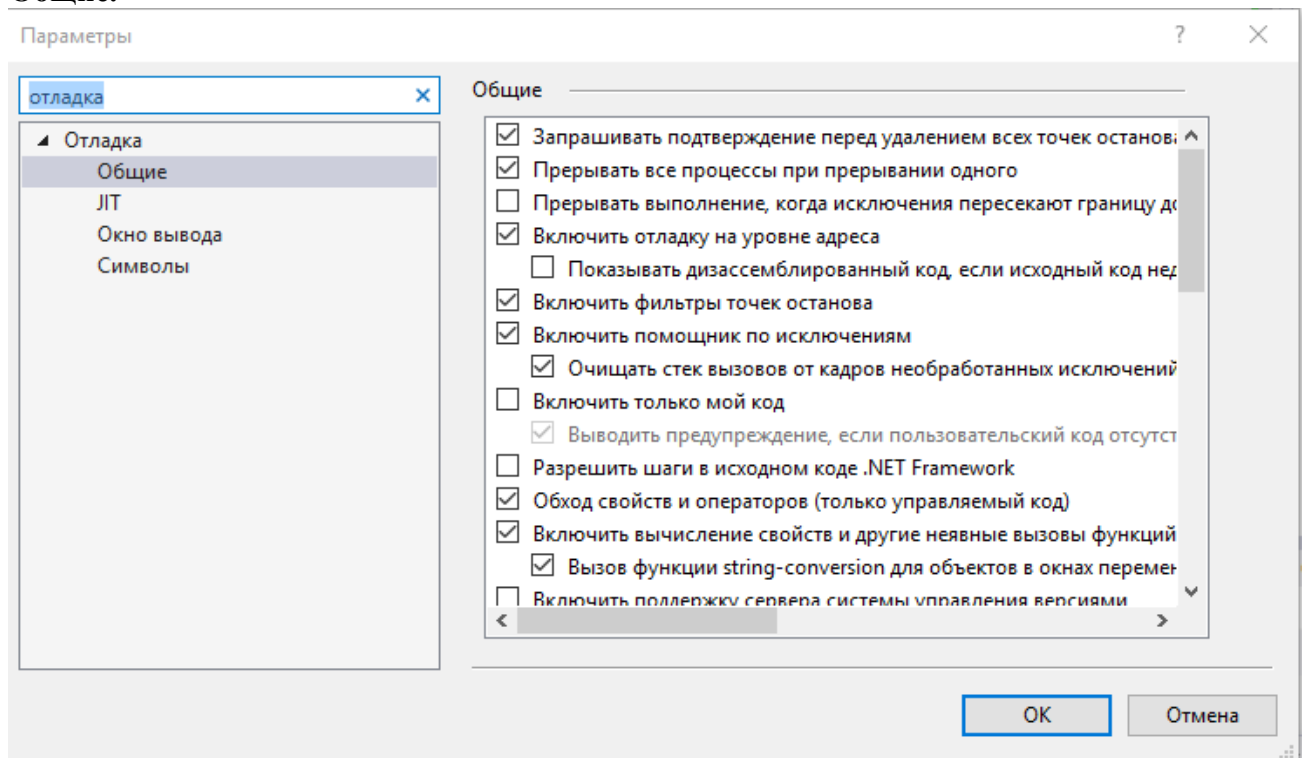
Параметры

?

отладка

◢ Отладка
Общие
JIT
Окно вывода
Символы

Общие

Запрашивать подтверждение перед удалением всех точек останов
Прерывать все процессы при прерывании одного
Прерывать выполнение, когда исключения пересекают границу д
Включить отладку на уровне адреса
Показывать дизассемблированный код, если исходный код нед
Включить фильтры точек останова
Включить помощник по исключениям
Очищать стек вызовов от кадров необработанных исключений
Включить только мой код
Выводить предупреждение, если пользовательский код отсутст
Разрешить шаги в исходном коде .NET Framework
Обход свойств и операторов (только управляемый код)
Включить вычисление свойств и другие неявные вызовы функций
Вызов функции string-conversion для объектов в окнах перемен
Включить поддержку сервера системы управления версиями

OK
Отмена